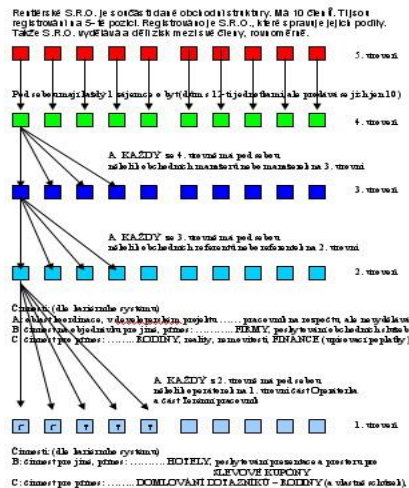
Realitské S.R.O. je součástí dané obchodní struktury. Má 10 členů. Ti jsou registrováni na 5. té pozici. Registrováno je S.R.O., které spravuje jejich podíly. Takže S.R.O. vydělává a dělí zisk mezi své členy, rovnoměrně.

5. úroveň

Pod sebou mají až 10 zájemců o byt (dům s 12-ti jednotkami, ale prodává se jich jen 10)

4. úroveň

A. KAŽDÝ ze 4. úrovně má pod sebou několik obchodních manažerů nebo manažerek na 3. úrovni

3. úroveň

A. KAŽDÝ ze 3. úrovně má pod sebou několik obchodních referentů nebo referentek na 2. úrovni

2. úroveň

Činnosti: (dle hierarchie systému)
A: dohled, koordinace, vzdělávání, řízení, projektů ...... pracovní za respektu, ale nevydělává
B: činnost pro obchodní partnery jiné, přímo: ............ FIRMY, poskytování obchodních služeb
C: činnost pro přímo: ........ RODINY, reality, nemovitosti, FINANCE (upisovací poplatky)

A. KAŽDÝ z 2. úrovně má pod sebou několik operátorek na 1. úrovni část Operátorka a část Interní pracovníci

1. úroveň

Činnosti: (dle hierarchie systému)
B: činnost pro jiné, přímo: .......... HOTELY, poskytování prezentace a prostor pro SLEVOVÉ KUPONY
C: činnost pro přímo: ........ DOMLOUVÁNÍ DOTAZNÍKŮ – RODINY (a vlastní schůzek).